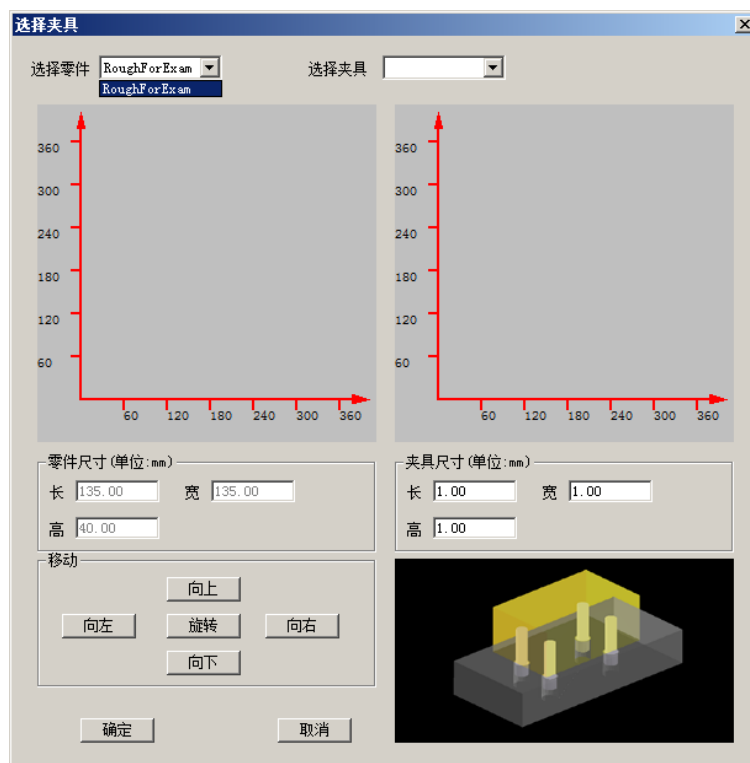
选择夹具

选择零件 RoughForExam
RoughForExam

选择夹具

360
300
240
180
120
60
60 120 180 240 300 360

360
300
240
180
120
60
60 120 180 240 300 360

零件尺寸(单位:mm)
长 135.00 宽 135.00
高 40.00

夹具尺寸(单位:mm)
长 1.00 宽 1.00
高 1.00

移动
向上
向左 旋转 向右
向下

确定 取消